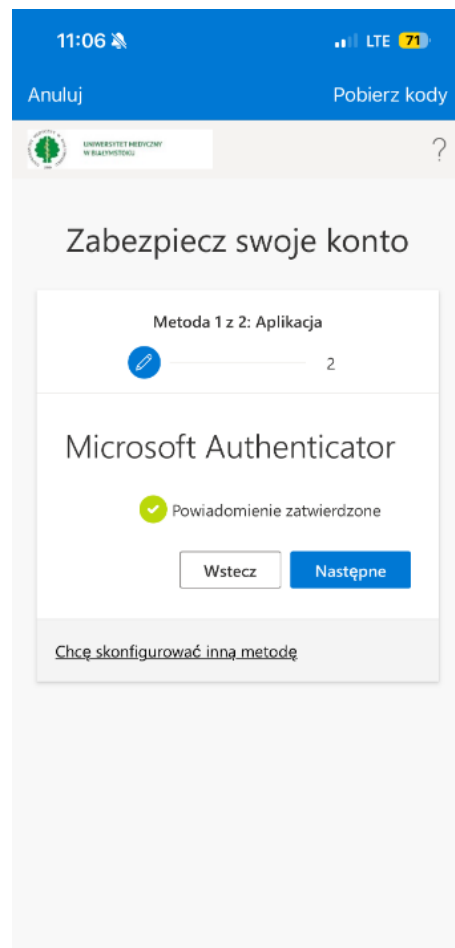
11:06

LTE 71

Anuluj

Pobierz kody

UNIWERSYTET MEDYCZNY W BIAŁYMSTOKU

?

Zabezpiecz swoje konto

Metoda 1 z 2: Aplikacja

2

Microsoft Authenticator

Powiadomienie zatwierdzone

Wstecz

Następne

Chcę skonfigurować inną metodę